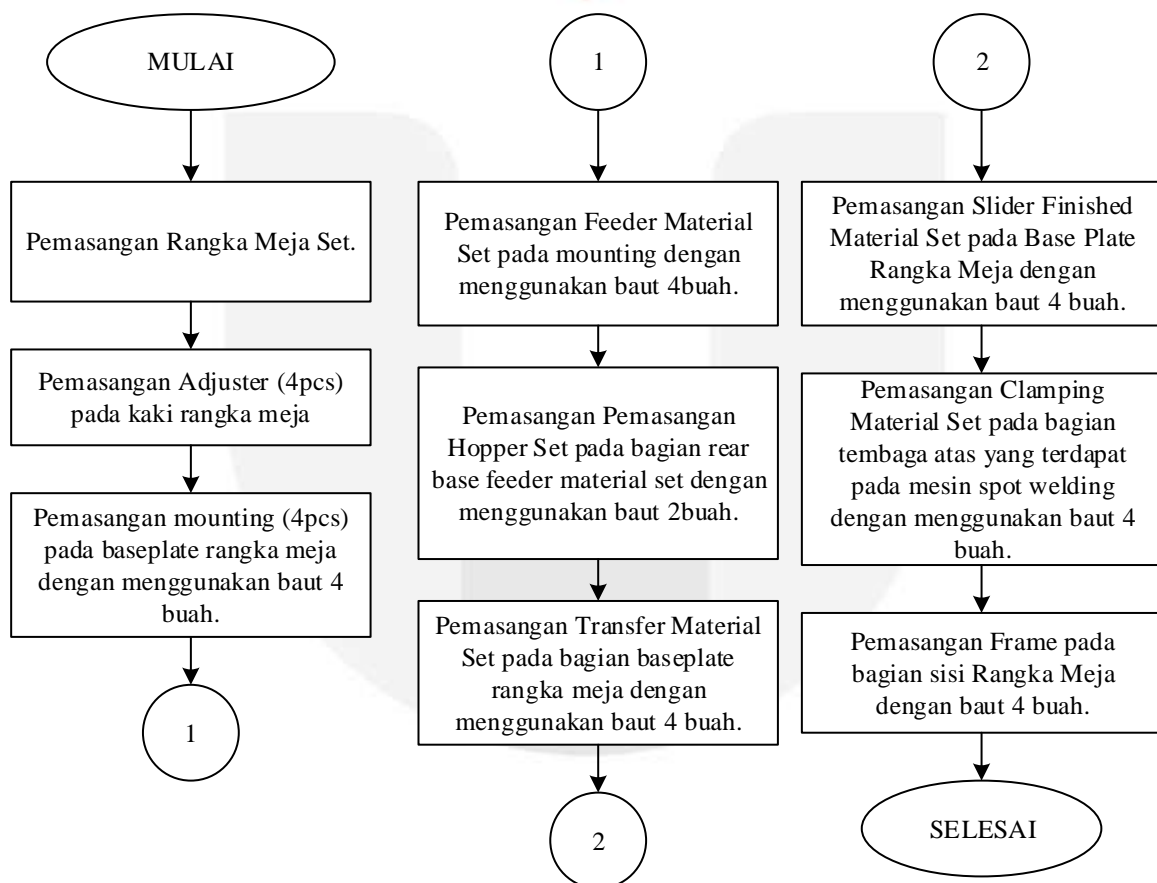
MULAI

Pemasangan Rangka Meja Set.

Pemasangan Adjuster (4pcs) pada kaki rangka meja

Pemasangan mounting (4pcs) pada baseplate rangka meja dengan menggunakan baut 4 buah.

1

1

Pemasangan Feeder Material Set pada mounting dengan menggunakan baut 4buah.

Pemasangan Pemasangan Hopper Set pada bagian rear base feeder material set dengan menggunakan baut 2buah.

Pemasangan Transfer Material Set pada bagian baseplate rangka meja dengan menggunakan baut 4 buah.

2

2

Pemasangan Slider Finished Material Set pada Base Plate Rangka Meja dengan menggunakan baut 4 buah.

Pemasangan Clamping Material Set pada bagian tembaga atas yang terdapat pada mesin spot welding dengan menggunakan baut 4 buah.

Pemasangan Frame pada bagian sisi Rangka Meja dengan baut 4 buah.

SELESAI